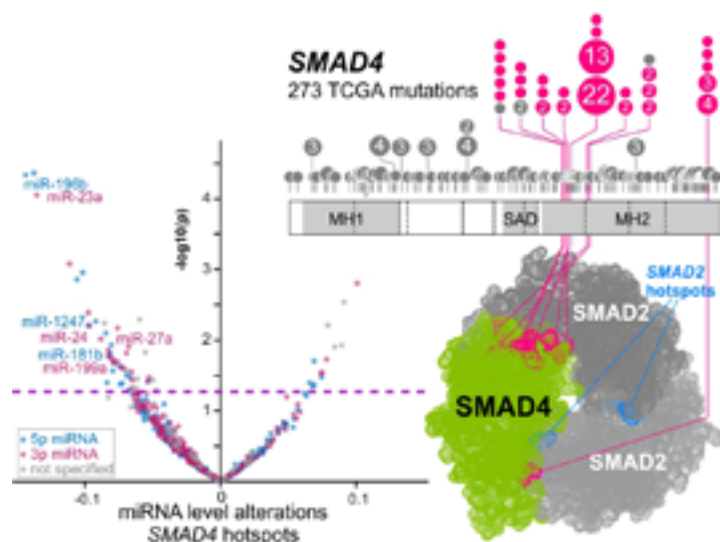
SMAD4
273 TCGA mutations

13
22
2
2
2
2
2
2
2
3
4
3
4
3
3
2
4
3

MH1
SAD
MH2

SMAD2
hotspots
SMAD2
SMAD4
SMAD2

miR-196b
miR-23a
miR-1247
miR-24
miR-27a
miR-181b
miR-199a

-log10(p)
4
3
2
1
0

5p miRNA
3p miRNA
not specified

-0.1
0
0.1
miRNA level alterations
SMAD4 hotspots